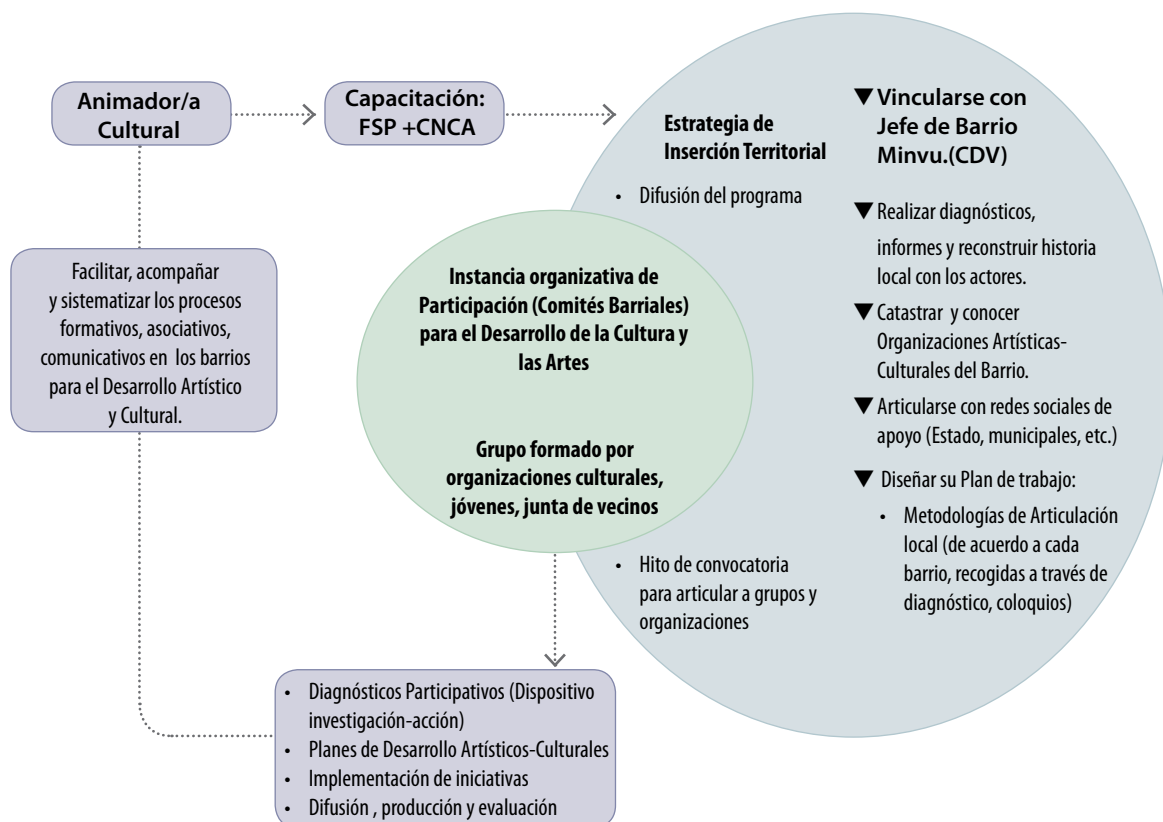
Animador/a Cultural

Capacitación: FSP +CNCA

Estrategia de Inserción Territorial

• Difusión del programa

▼Vincularse con Jefe de Barrio Minvu.(CDV)

▼Realizar diagnósticos, informes y reconstruir historia local con los actores.

▼Catastrar y conocer Organizaciones Artísticas-Culturales del Barrio.

▼Articularse con redes sociales de apoyo (Estado, municipales, etc.)

▼ Diseñar su Plan de trabajo:

• Metodologías de Articulación local (de acuerdo a cada barrio, recogidas a través de diagnóstico, coloquios)

Facilitar, acompañar y sistematizar los procesos formativos, asociativos, comunicativos en los barrios para el Desarrollo Artístico y Cultural.

Instancia organizativa de Participación (Comités Barriales) para el Desarrollo de la Cultura y las Artes

Grupo formado por organizaciones culturales, jóvenes, junta de vecinos

• Hito de convocatoria para articular a grupos y organizaciones

• Diagnósticos Participativos (Dispositivo investigación-acción)
• Planes de Desarrollo Artísticos-Culturales
• Implementación de iniciativas
• Difusión , producción y evaluación